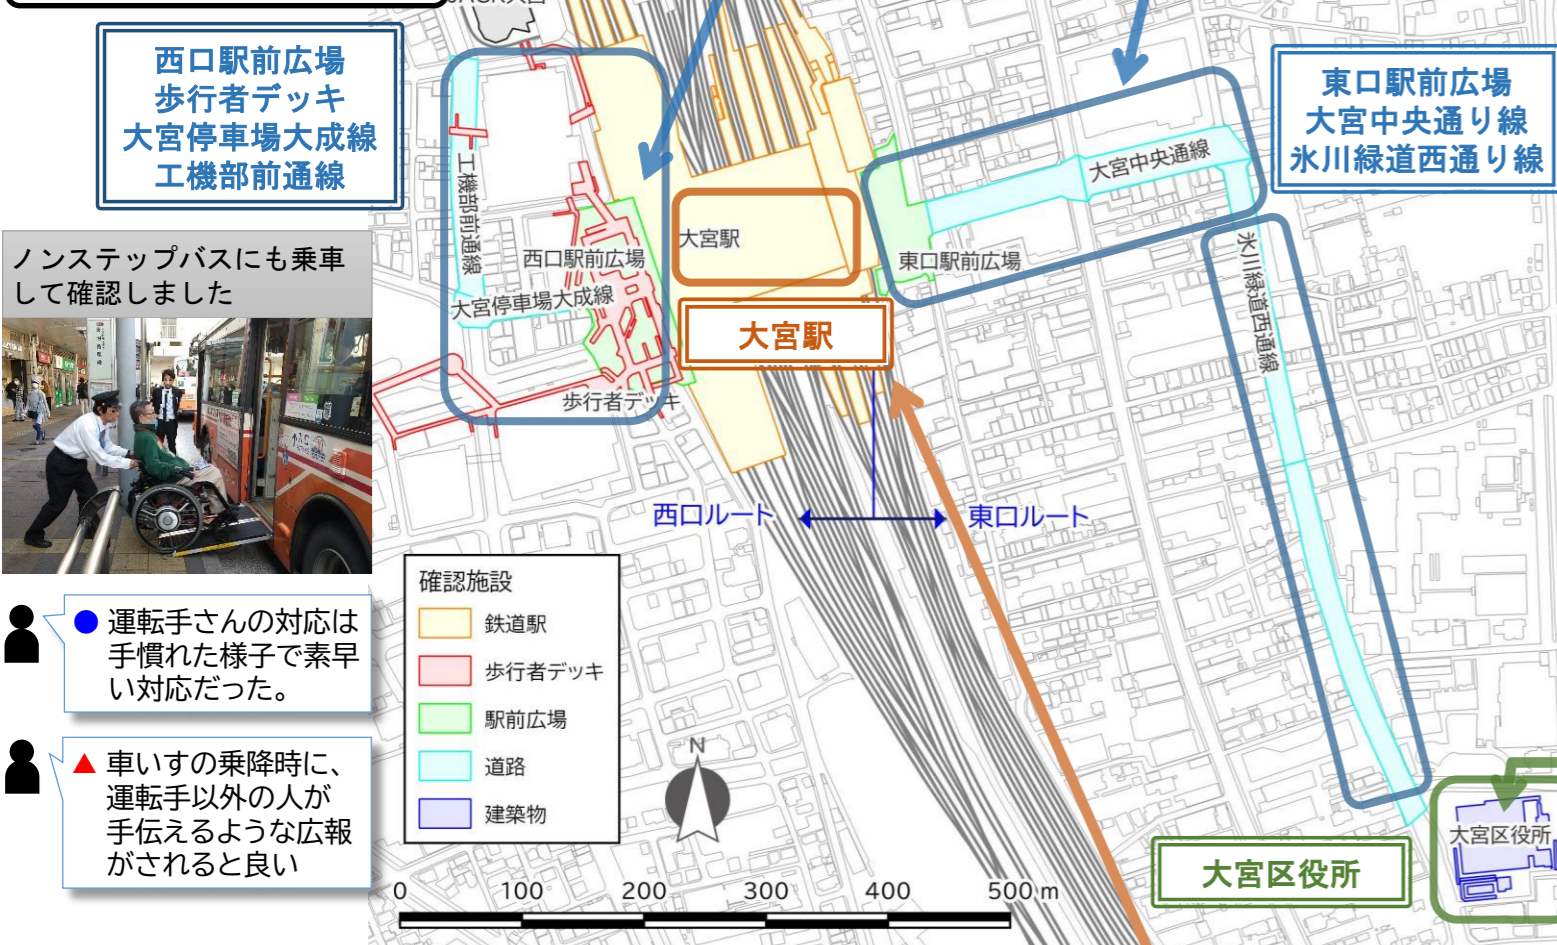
西口駅前広場
歩行者デッキ
大宮停車場大成線
工機部前通線

ノンステップバスにも乗車して確認しました

● 運転手さんの対応は手慣れた様子で素早い対応だった。

▲ 車いすの乗降時に、運転手以外の人が手伝えるような広報がされると良い

工機部前通線
西口駅前広場
大宮停車場大成線
歩行者デッキ
大宮駅
大宮駅
西口ルート
東口ルート
大宮中央通線
東口駅前広場
東口駅前広場
大宮中央通り線
氷川緑道西通り線
氷川緑道西通線

確認施設
鉄道駅
歩行者デッキ
駅前広場
道路
建築物

N

0 100 200 300 400 500 m

大宮区役所
大宮区役所